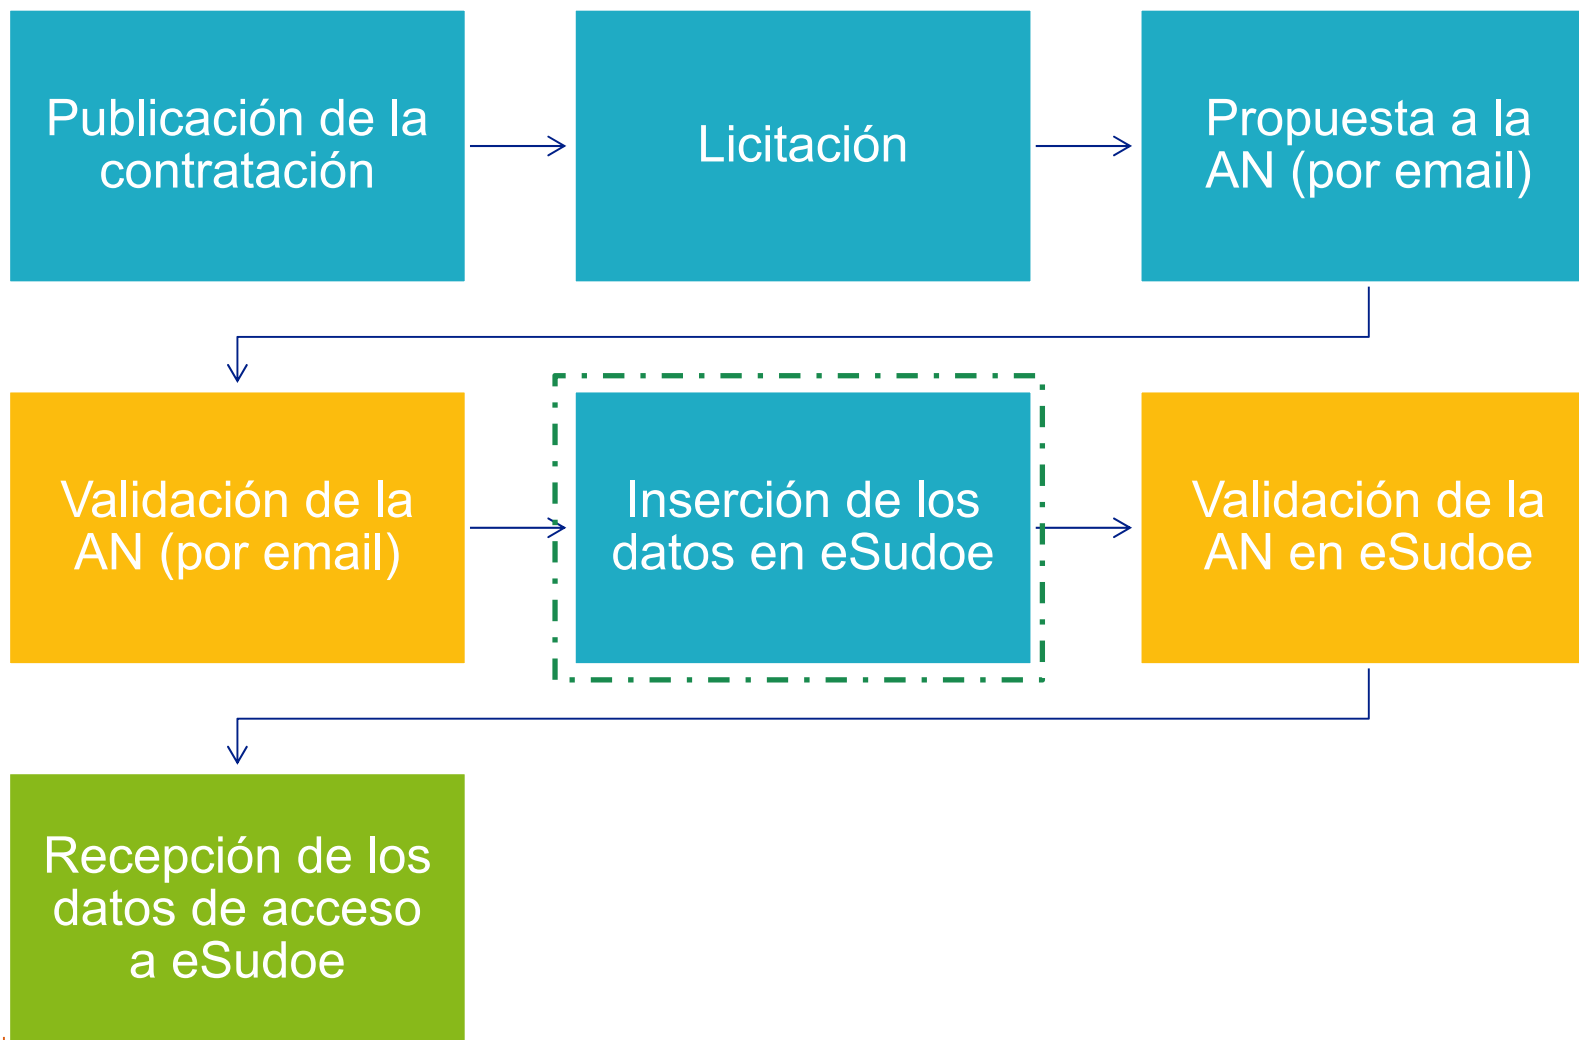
Publicación de la contratación

Licitación

Propuesta a la AN (por email)

Validación de la AN (por email)

Inserción de los datos en eSudoe

Validación de la AN en eSudoe

Recepción de los datos de acceso a eSudoe